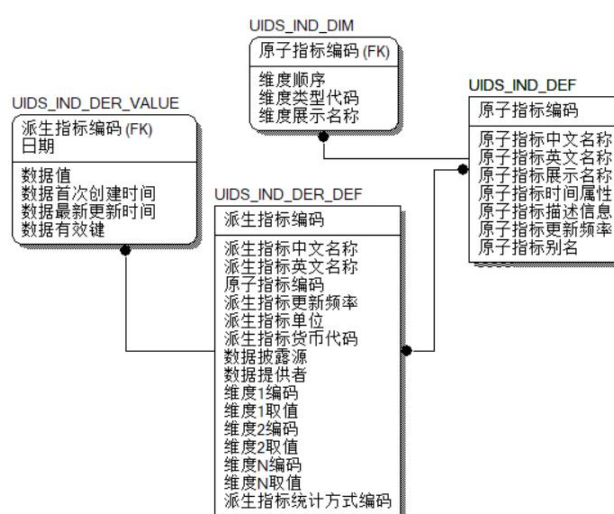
UIDS_IND_DIM

原子指标编码 (FK)

维度顺序
维度类型代码
维度展示名称

UIDS_IND_DEF

原子指标编码

原子指标中文名称
原子指标英文名称
原子指标展示名称
原子指标时间属性
原子指标描述信息
原子指标更新频率
原子指标别名

UIDS_IND_DER_VALUE

派生指标编码 (FK)
日期

数据值
数据首次创建时间
数据最新更新时间
数据有效键

UIDS_IND_DER_DEF

派生指标编码

派生指标中文名称
派生指标英文名称
原子指标编码
派生指标更新频率
派生指标单位
派生指标货币代码
数据披露源
数据提供者
维度1编码
维度1取值
维度2编码
维度2取值
维度N编码
维度N取值
派生指标统计方式编码